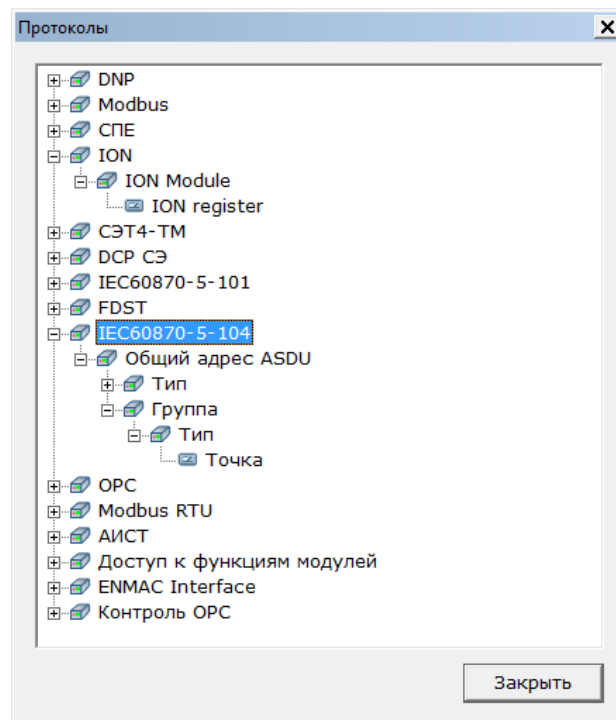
Протоколы

DNP
Modbus
СПЕ
ION
ION Module
ION register
СЭТ4-ТМ
DCP СЭ
IEC60870-5-101
FDST
IEC60870-5-104
Общий адрес ASDU
Тип
Группа
Тип
Точка
OPC
Modbus RTU
АИСТ
Доступ к функциям модулей
ENMAC Interface
Контроль OPC

Закрыть